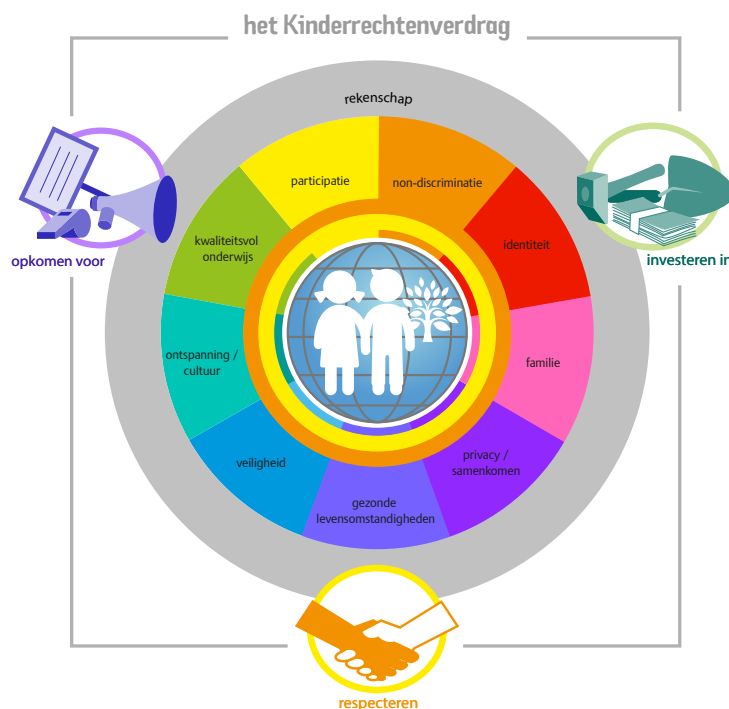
het Kinderrechtenverdrag

rekenschap

participatie

non-discriminatie

identiteit

familie

privacy / samenkomen

gezonde levensomstandigheden

veiligheid

ontspanning / cultuur

kwaliteitsvol onderwijs

opkomen voor

investeren in

respecteren